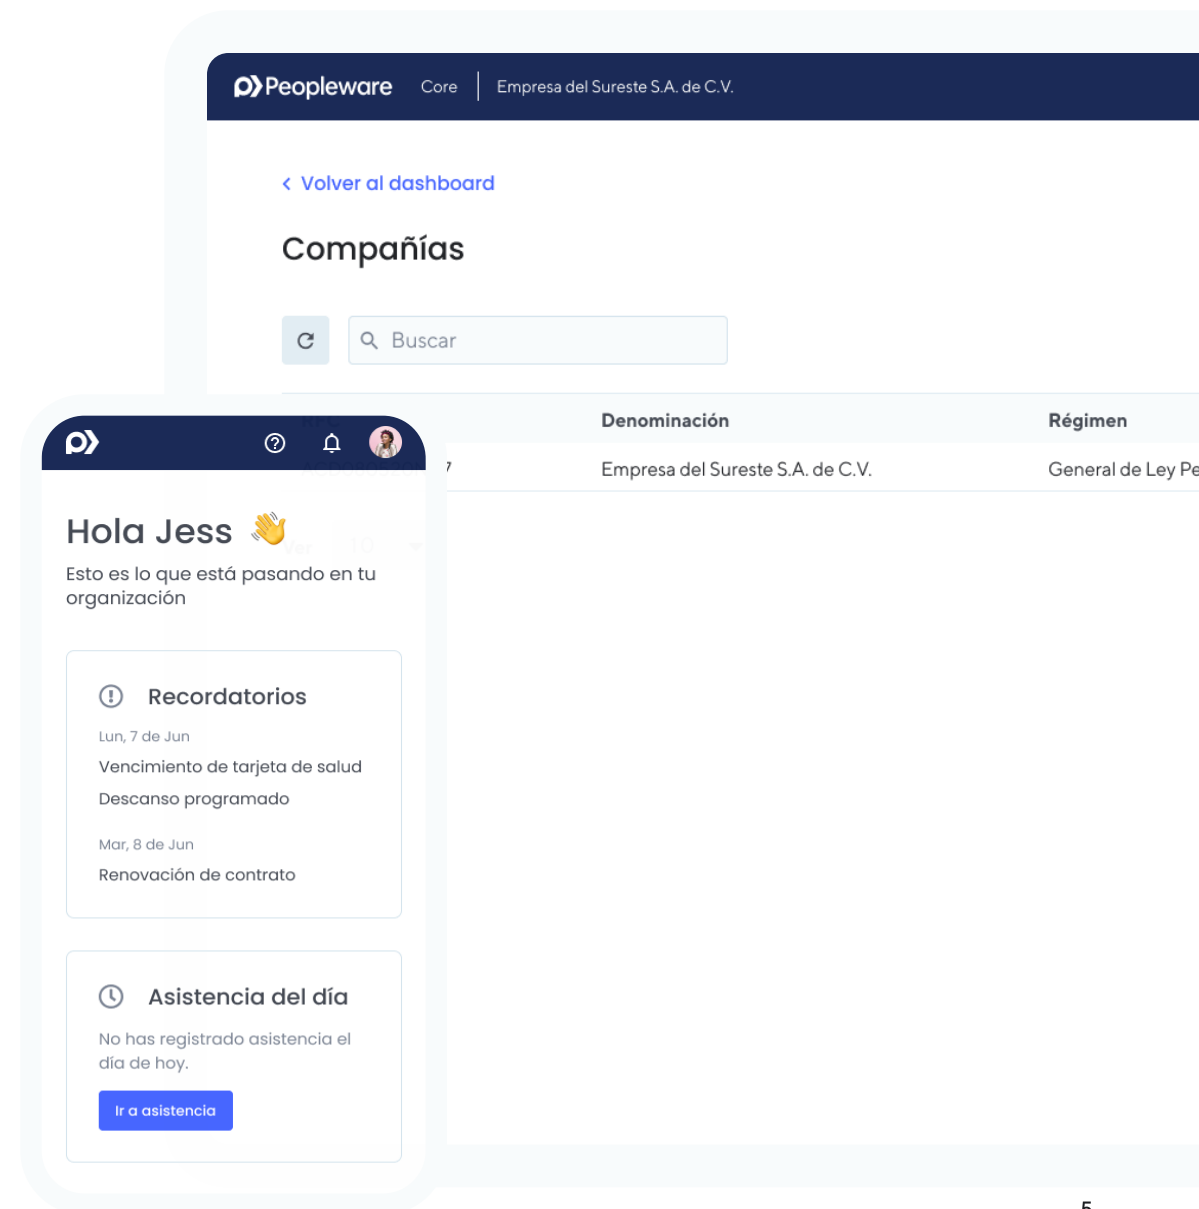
Peopleware Core Empresa del Sureste S.A. de C.V.

< Volver al dashboard

Compañías

Buscar

| Denominación | Régimen |
|---|---|
| Empresa del Sureste S.A. de C.V. | General de Ley Pe |

Hola Jess 👋

Esto es lo que está pasando en tu organización

Recordatorios

Lun, 7 de Jun

Vencimiento de tarjeta de salud

Descanso programado

Mar, 8 de Jun

Renovación de contrato

Asistencia del día

No has registrado asistencia el día de hoy.

Ir a asistencia